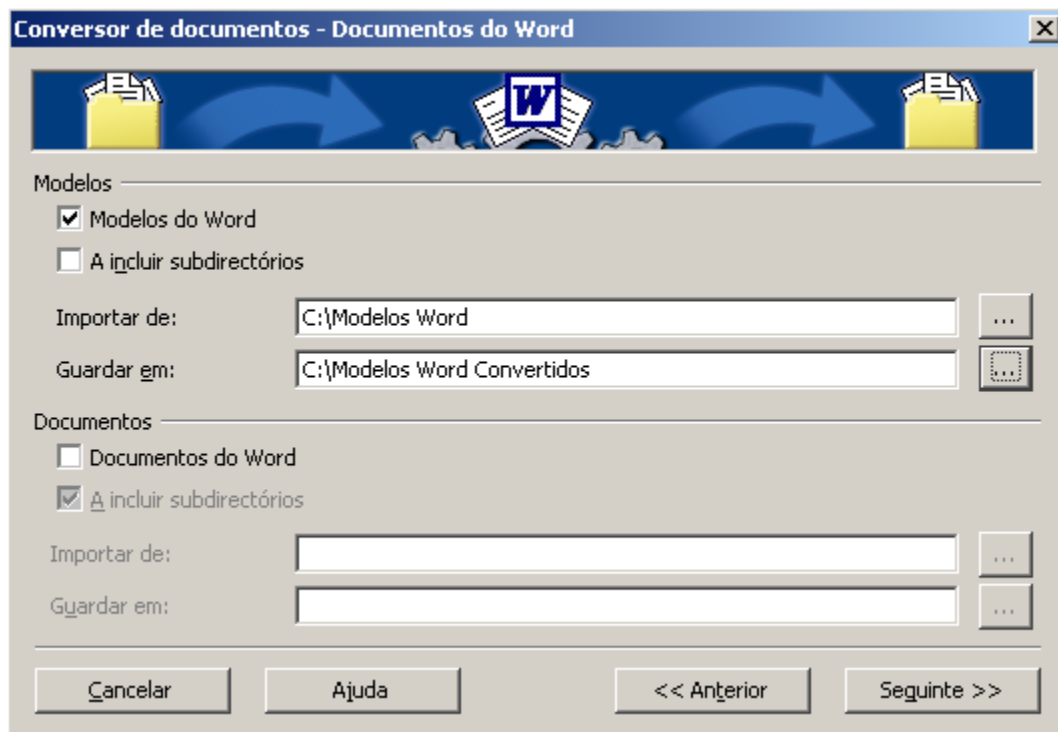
Conversor de documentos - Documentos do Word

W

Modelos

Modelos do Word

A incluir subdirectórios

Importar de: C:\Modelos Word ...

Guardar em: C:\Modelos Word Convertidos ...

Documentos

Documentos do Word

A incluir subdirectórios

Importar de: ...

Guardar em: ...

Cancelar

Ajuda

<< Anterior

Seguinte >>